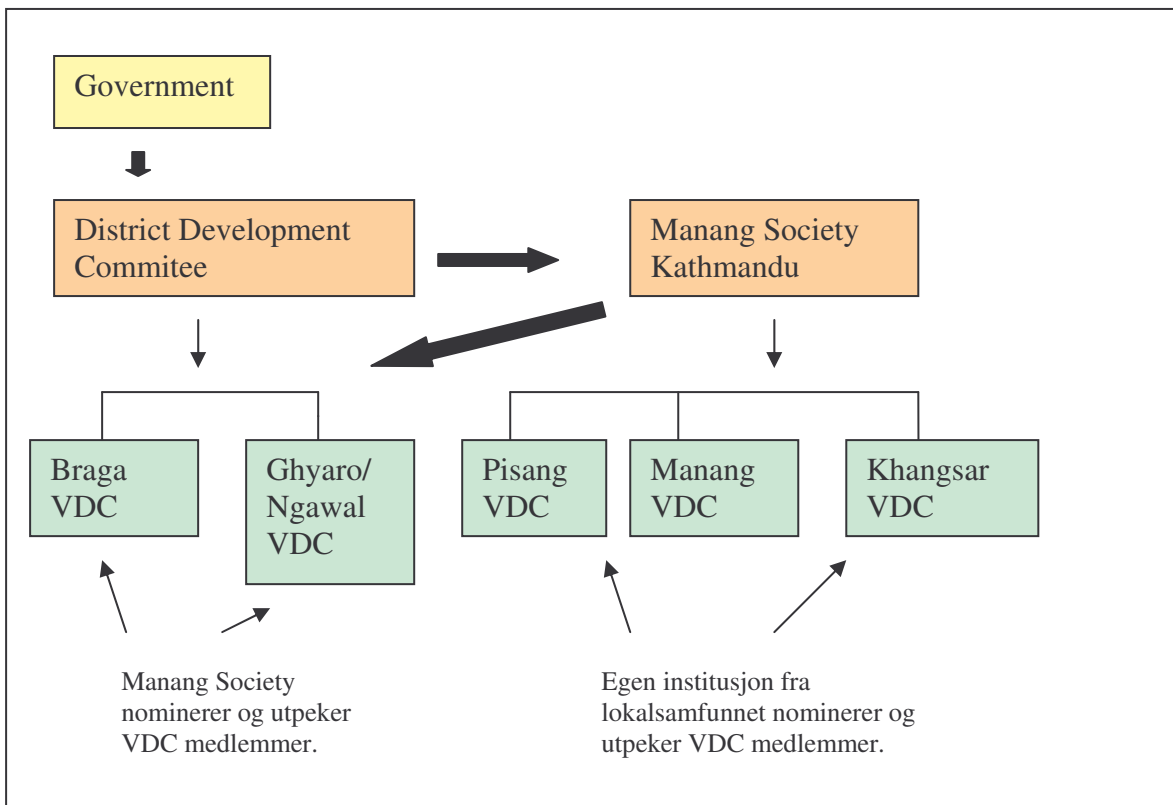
Government

District Development Commitee

Manang Society Kathmandu

Braga VDC

Ghyaro/ Ngawal VDC

Pisang VDC

Manang VDC

Khangsar VDC

Manang Society nominerer og utpeker VDC medlemmer.

Egen institusjon fra lokalsamfunnet nominerer og utpeker VDC medlemmer.